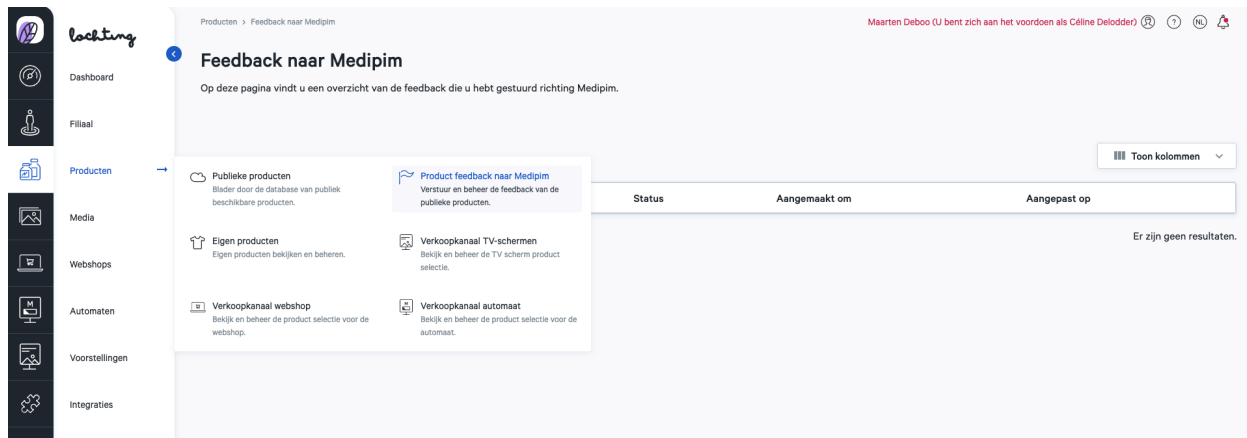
lochting

Dashboard

Filiaal

Producten →

Media

Webshops

Automaten

Voorstellingen

Integraties

Producten > Feedback naar Medipim

Maarten Deboo (U bent zich aan het voordoen als Céline Delodder) NL

Feedback naar Medipim

Op deze pagina vindt u een overzicht van de feedback die u hebt gestuurd richting Medipim.

Publieke producten
Blader door de database van publiek beschikbare producten.

Product feedback naar Medipim
Verstuur en beheer de feedback van de publieke producten.

Eigen producten
Eigen producten bekijken en beheren.

Verkoopkanaal TV-schermen
Bekijk en beheer de TV scherm product selectie.

Verkoopkanaal webshop
Bekijk en beheer de product selectie voor de webshop.

Verkoopkanaal automaat
Bekijk en beheer de product selectie voor de automaat.

Toon kolommen

| Status | Aangemaakt om | Aangepast op |
|---|---|---|

Er zijn geen resultaten.